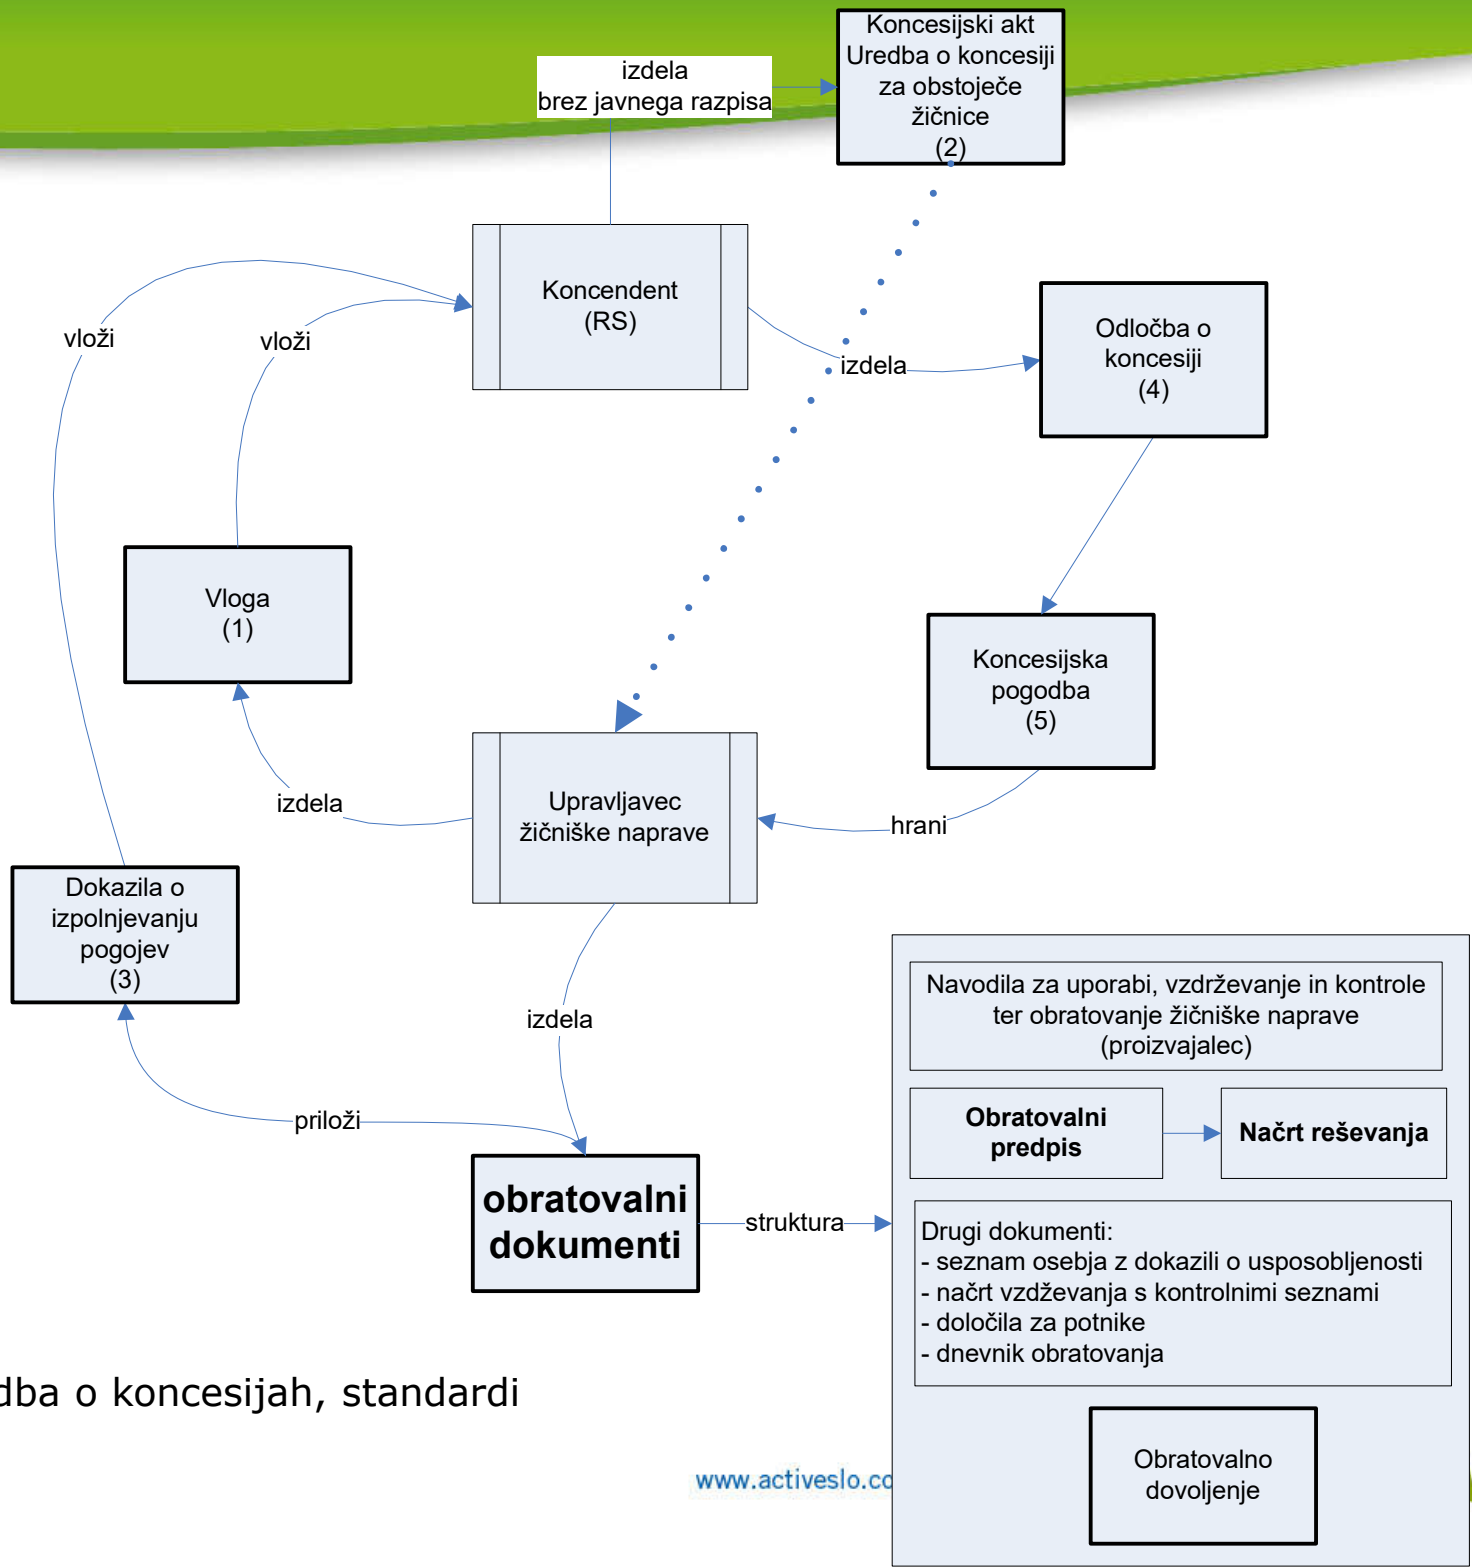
izdela
brez javnega razpisa

Koncesijski akt
Uredba o koncesiji
za obstoječe
žičnice
(2)

Koncendent
(RS)

vloži

vloži

izdela

Odločba o
koncesiji
(4)

Vloga
(1)

Koncesijska
pogodba
(5)

izdela

Upravljavec
žičniške naprave

hrani

Dokazila o
izpolnjevanju
pogojev
(3)

izdela

priloži

obratovalni
dokumenti

struktura

Navodila za uporabi, vzdrževanje in kontrole
ter obratovanje žičniške naprave
(proizvajalec)

Obratovalni
predpis

Načrt reševanja

Drugi dokumenti:
- seznam osebja z dokazili o usposobljenosti
- načrt vzdževanja s kontrolnimi seznami
- določila za potnike
- dnevnik obratovanja

Obratovalno
dovoljenje

dba o koncesijah, standardi

www.activeslo.co